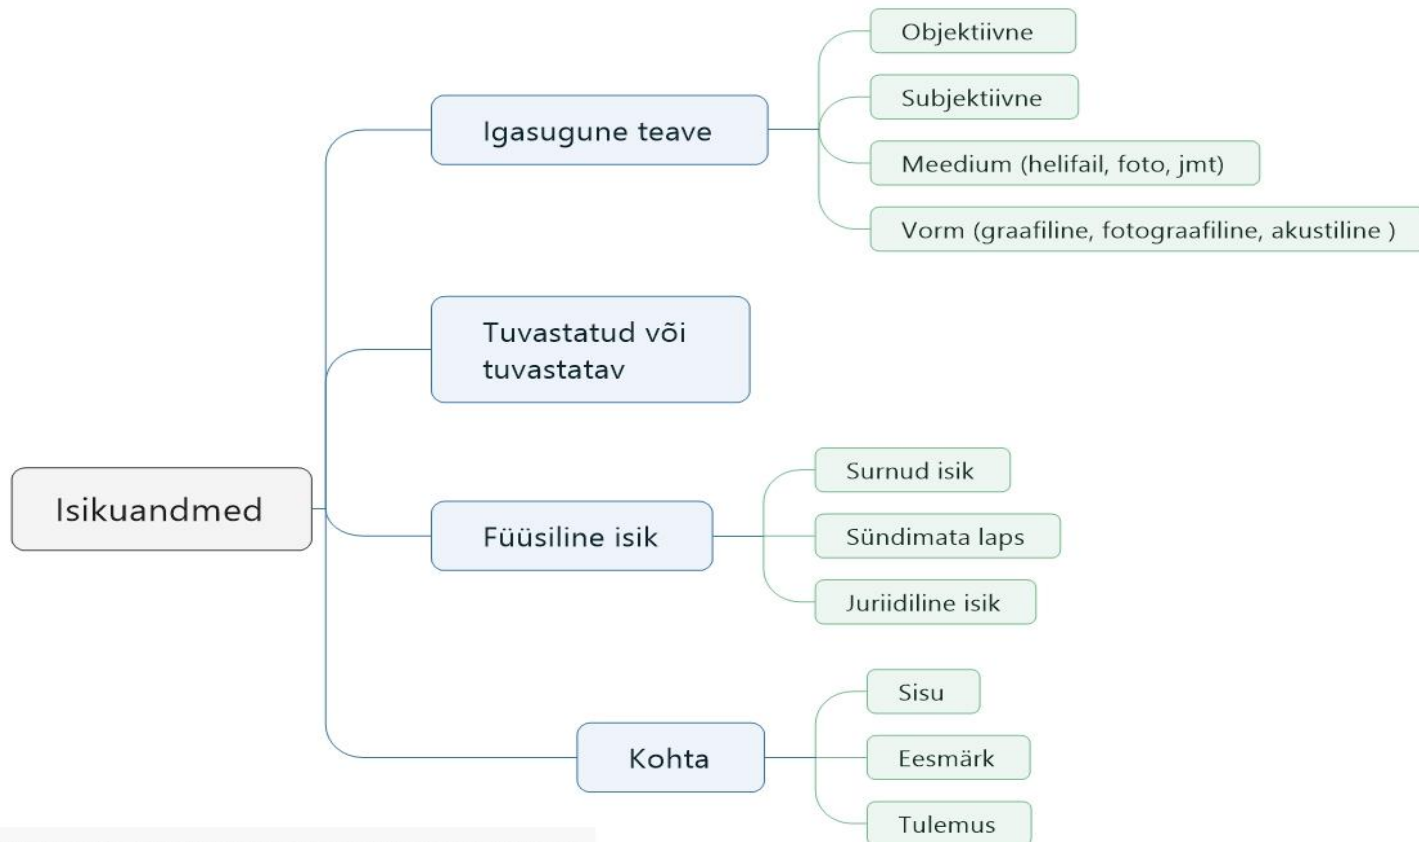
Isikuandmed

Igasugune teave

Objektiivne

Subjektiivne

Meedium (helifail, foto, jmt)

Vorm (graafiline, fotograafiline, akustiline )

Tuvastatud või tuvastatav

Füüsiline isik

Surnud isik

Sündimata laps

Juriidiline isik

Kohta

Sisu

Eesmärk

Tulemus